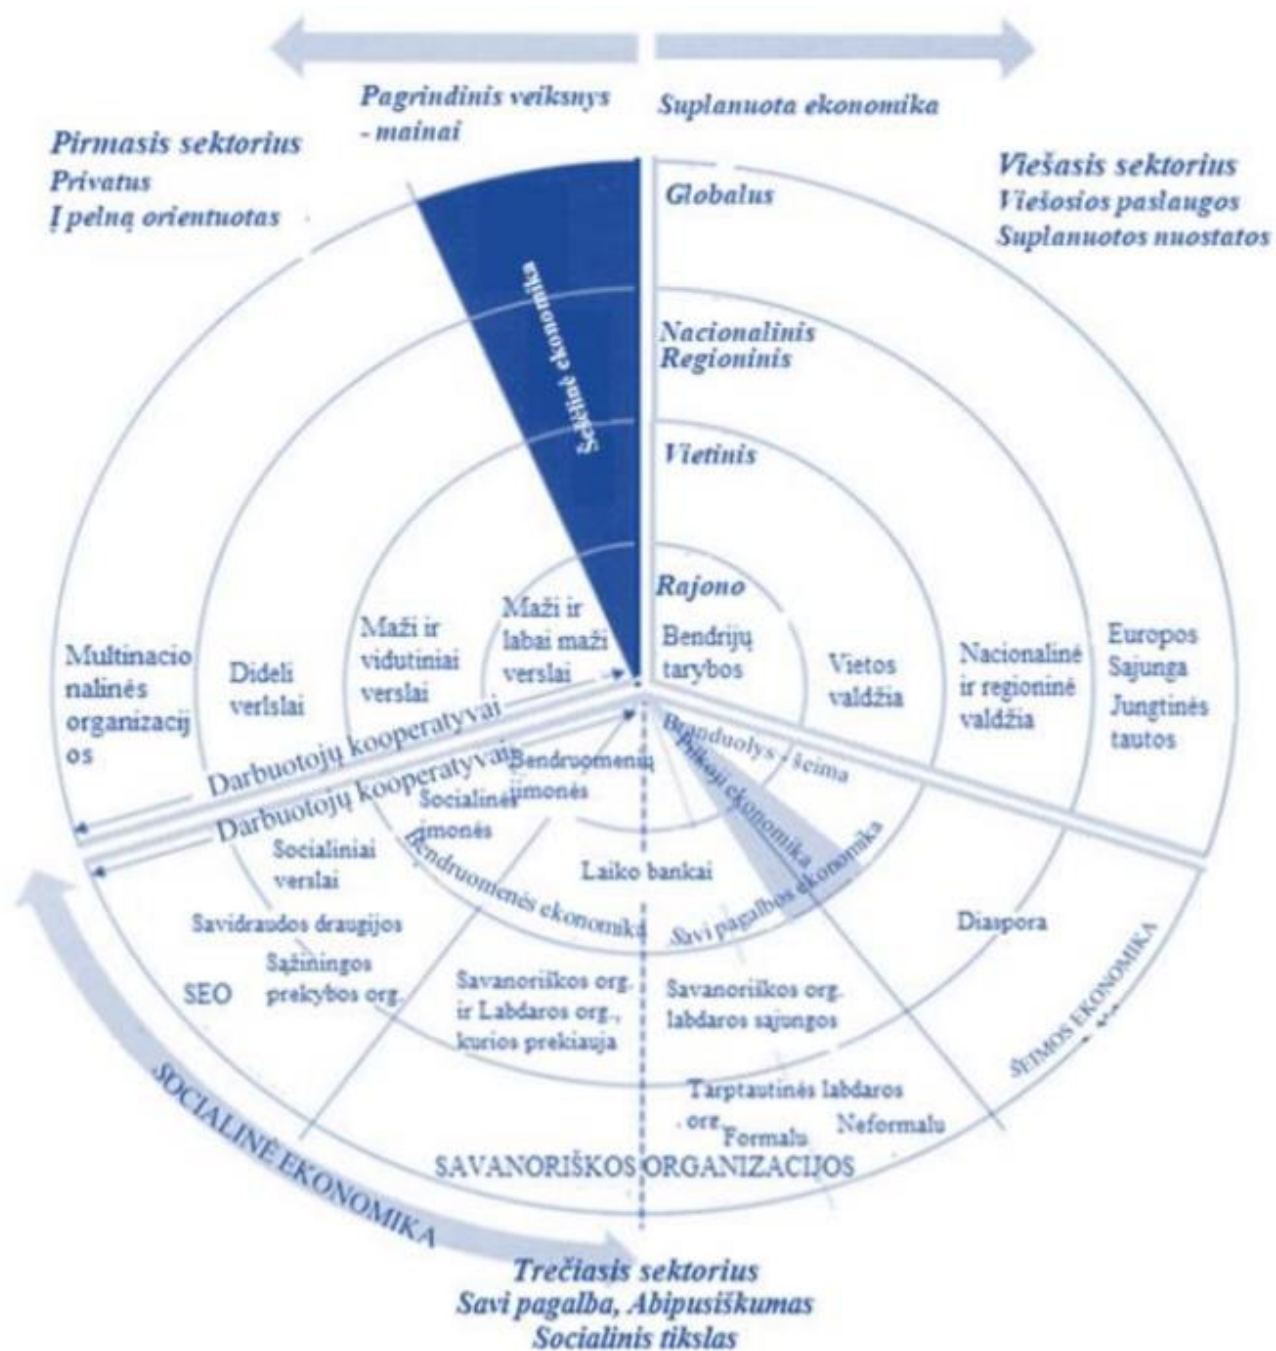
Pagrindinis veiksnys - mainai

Suplanuota ekonomika

Pirmasis sektorius
Privatus
Į pelną orientuotas

Viešasis sektorius
Viešosios paslaugos
Suplanuotos nuostatos

Šešėlinė ekonomika

Globalus

Nacionalinis
Regioninis

Vietinis

Rajono

Multinacionalinės organizacijos

Dideli verslai

Maži ir vidutiniai verslai

Maži ir labai maži verslai

Bendrijų tarybos

Vietos valdžia

Nacionalinė ir regioninė valdžia

Europos Sąjunga
Jungtinės tautos

Darbuotojų kooperatyvai

Darbuotojų kooperatyvai

Bendruomenių įmonės

Socialinės įmonės

Branduolys - šeima

Pilkoji ekonomika

Socialiniai verslai

Bendruomenės ekonomika

Laiko bankai

Savi pagalbos ekonomika

Savidraudos draugijos

SEO

Sąžiningos prekybos org.

Savanoriškos org. ir Labdaros org., kurios prekiauja

Savanoriškos org. labdaros sąjungos

Diaspora

ŠEIMOS EKONOMIKA

Tarptautinės labdaros org.

Formalu

Neformalu

SAVANORIŠKOS ORGANIZACIJOS

SOCIALINĖ EKONOMIKA

Trečiasis sektorius
Savi pagalba, Abipusiškumas
Socialinis tikslas